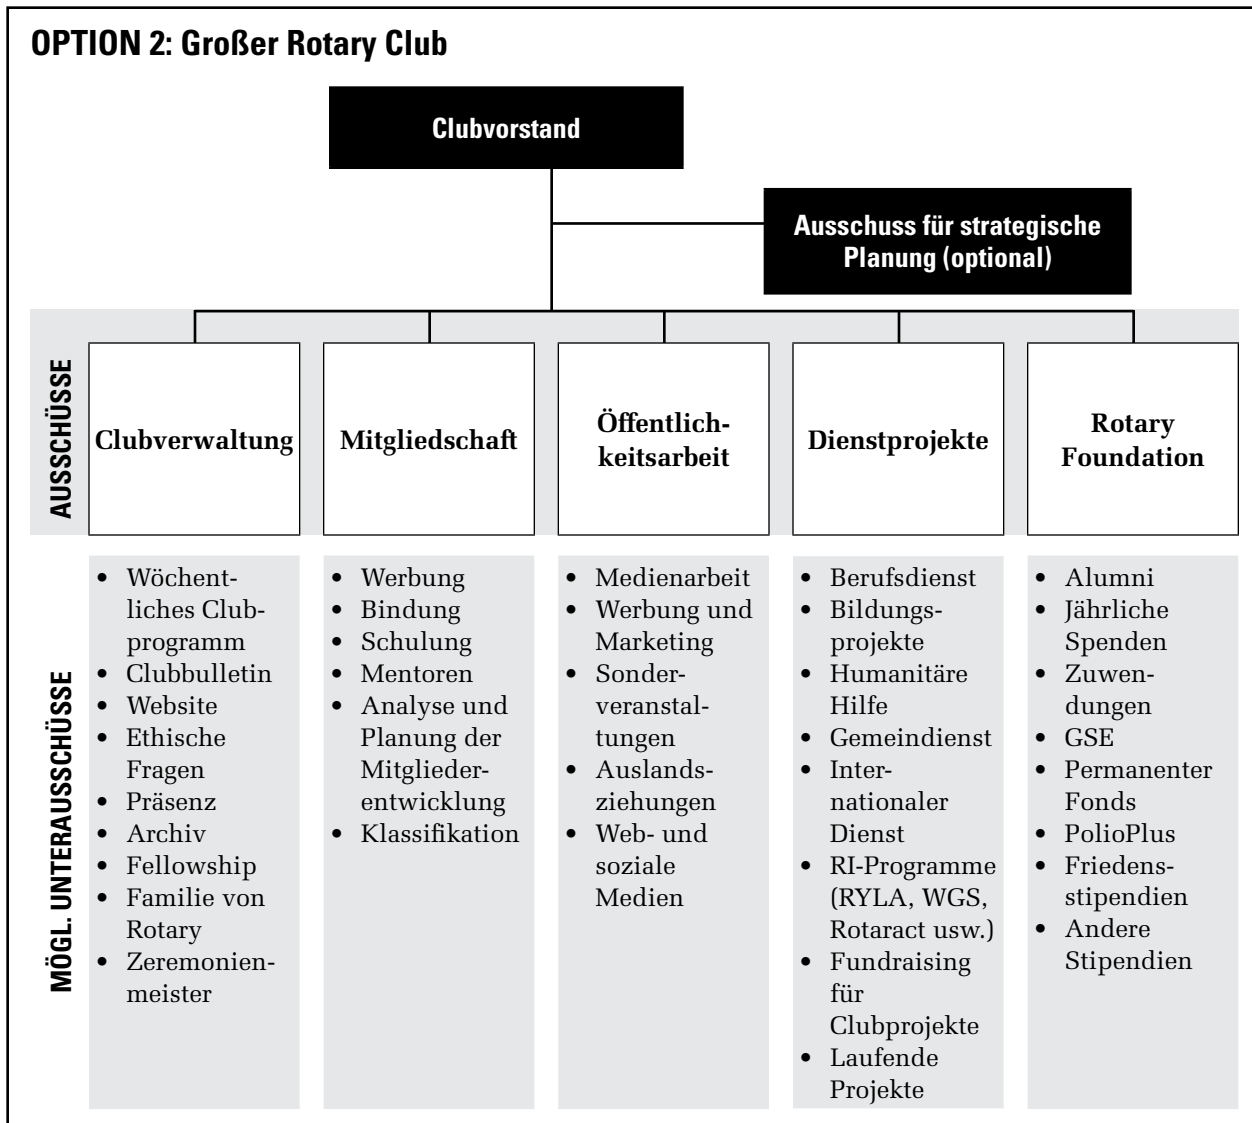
OPTION 2: Großer Rotary Club

Clubvorstand

Ausschuss für strategische Planung (optional)

AUSSCHÜSSE

Clubverwaltung

Mitgliedschaft

Öffentlichkeitsarbeit

Dienstprojekte

Rotary Foundation

MÖGL. UNTERAUSSCHÜSSE

- Wöchentliches Clubprogramm
- Clubbulletin
- Website
- Ethische Fragen
- Präsenz
- Archiv
- Fellowship
- Familie von Rotary
- Zeremonienmeister

- Werbung
- Bindung
- Schulung
- Mentoren
- Analyse und Planung der Mitgliederentwicklung
- Klassifikation

- Medienarbeit
- Werbung und Marketing
- Sonderveranstaltungen
- Auslandsziehungen
- Web- und soziale Medien

- Berufsdienst
- Bildungsprojekte
- Humanitäre Hilfe
- Gemeindienst
- Internationaler Dienst
- RI-Programme (RYLA, WGS, Rotaract usw.)
- Fundraising für Clubprojekte
- Laufende Projekte

- Alumni
- Jährliche Spenden
- Zuwendungen
- GSE
- Permanenter Fonds
- PolioPlus
- Friedensstipendien
- Andere Stipendien